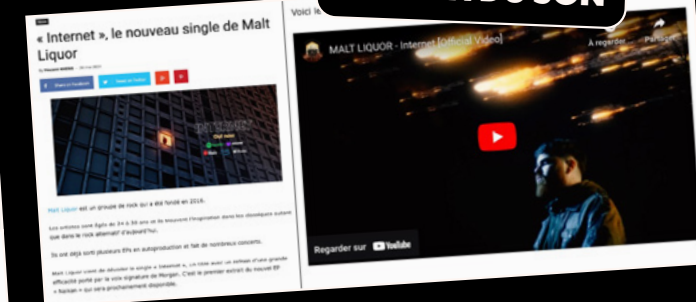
« Internet », le nouveau single de Malt Liquor

Share on Facebook

Tweet on Twitter

Malt Liquor est un groupe de rock qui a été fondé en 2016.

Les artistes sont âgés de 34 à 36 ans et ils trouvent l'inspiration dans les classiques autant que dans le rock alternatif d'aujourd'hui.

Ils ont déjà sorti plusieurs EPs en autoproduction et fait de nombreux concerts.

Malt Liquor vient de dévoiler le single « Internet », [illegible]

Voici le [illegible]

MALT LIQUOR - Internet [Official Video]

À regarder

Partager

Regarder sur YouTube